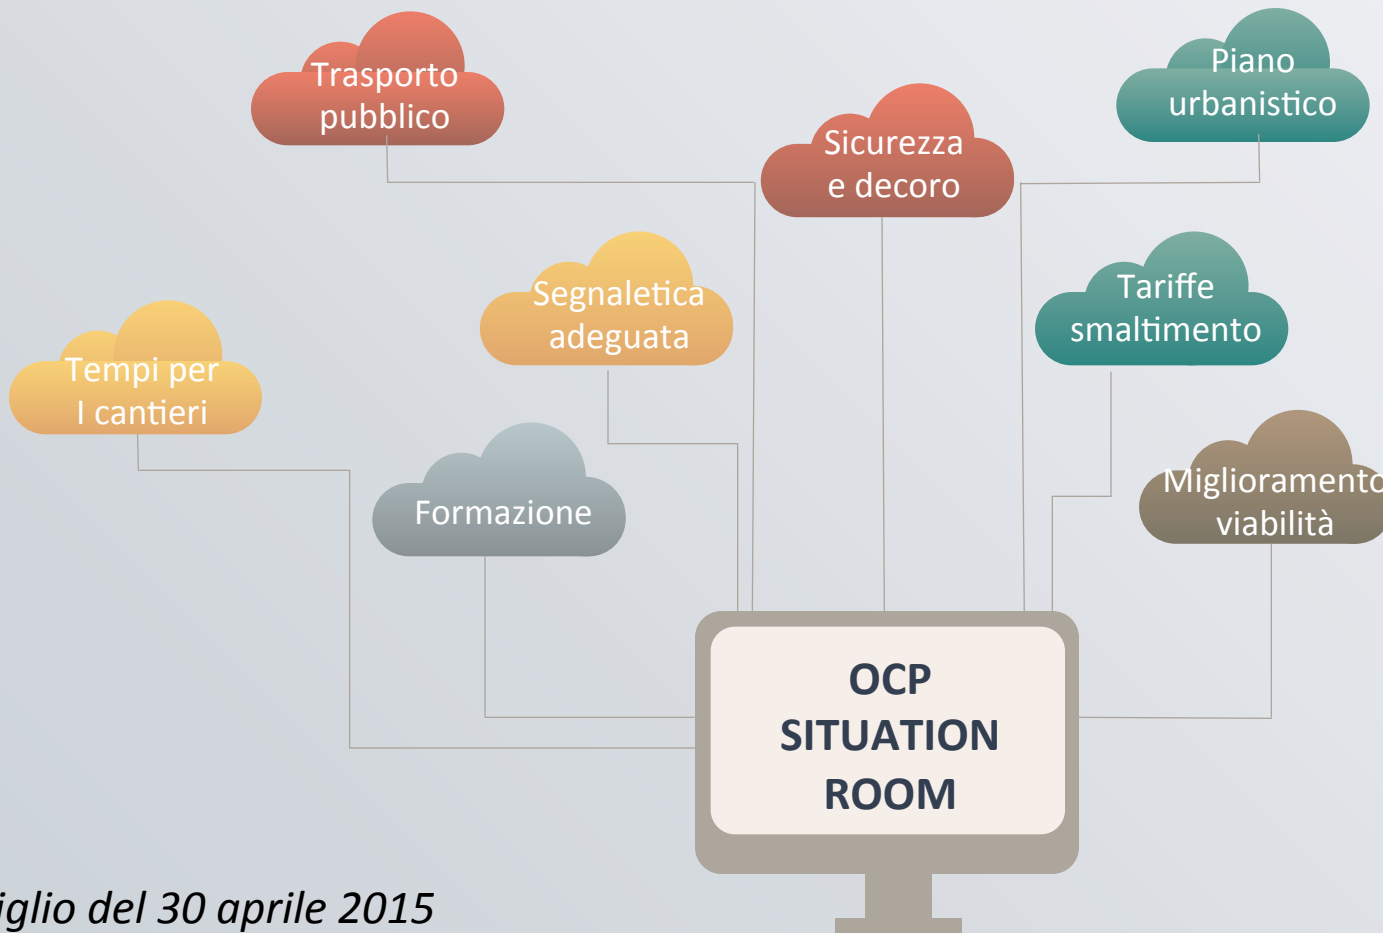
Trasporto pubblico

Piano urbanistico

Sicurezza e decoro

Segnaletica adeguata

Tariffe smaltimento

Tempi per I cantieri

Formazione

Miglioramento viabilità

OCP SITUATION ROOM

iglio del 30 aprile 2015